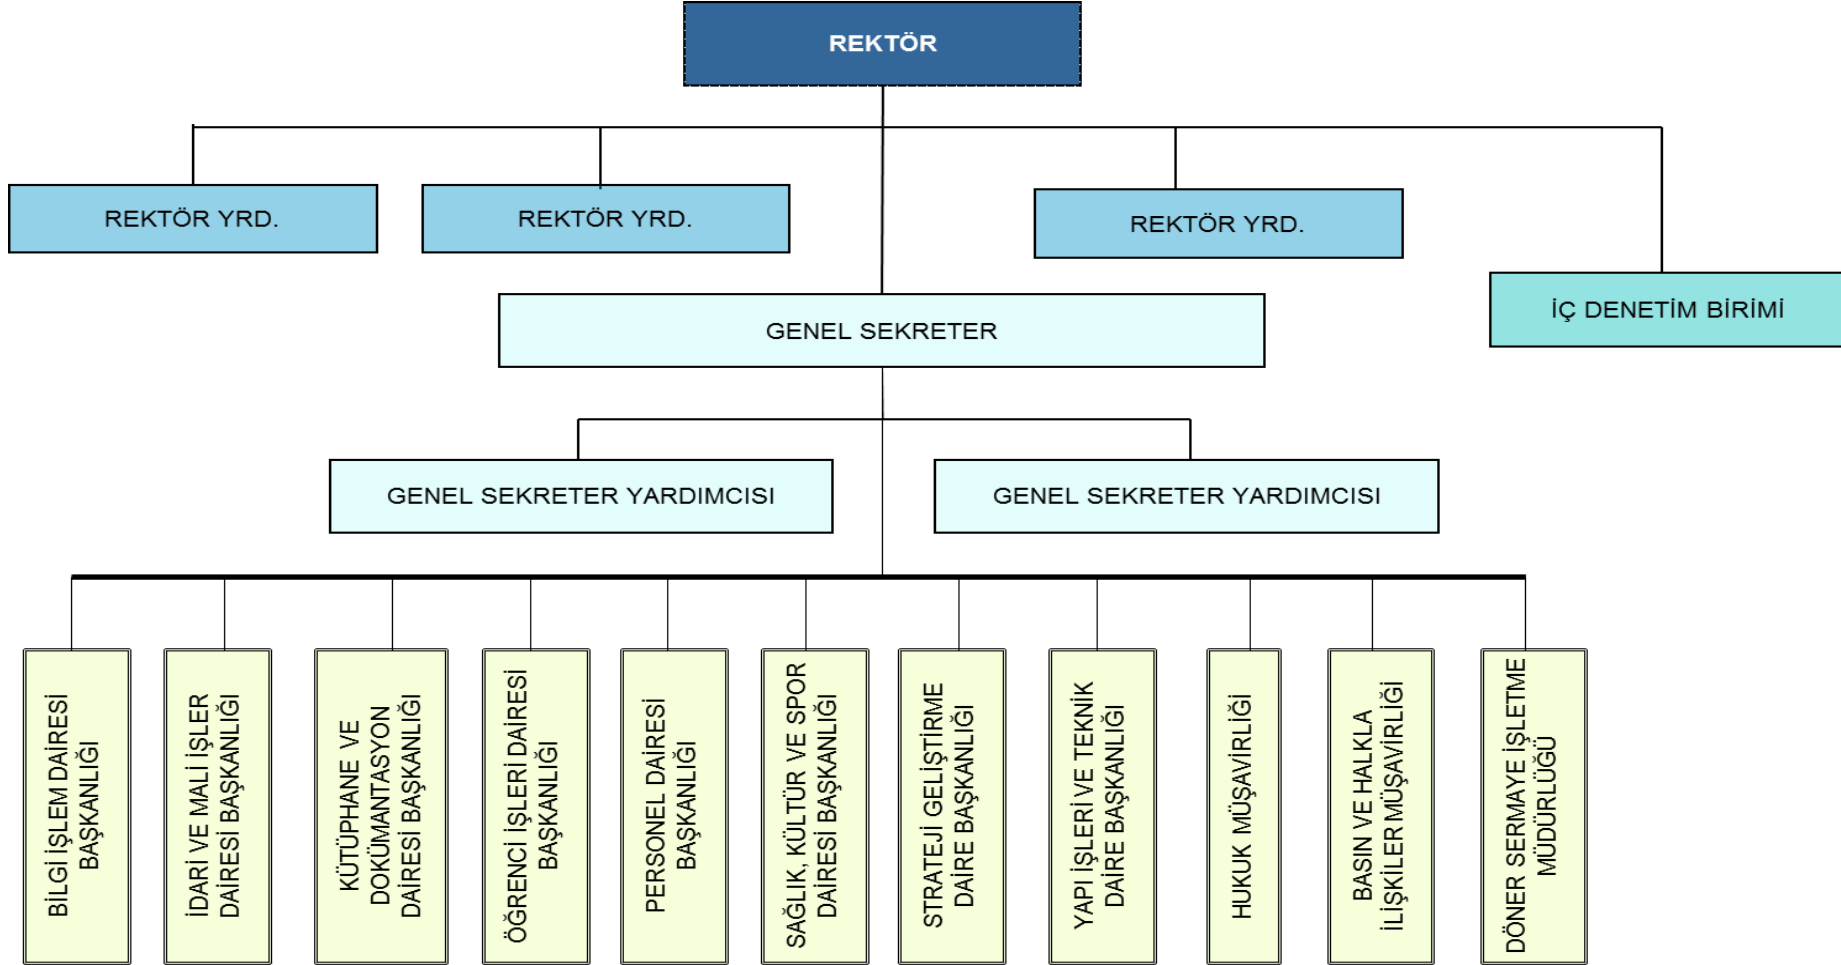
REKTÖR

REKTÖR YRD.

REKTÖR YRD.

REKTÖR YRD.

İÇ DENETİM BİRİMİ

GENEL SEKRETER

GENEL SEKRETER YARDIMCISI

GENEL SEKRETER YARDIMCISI

BİLGİ İŞLEM DAİRESİ BAŞKANLIĞI

İDARİ VE MALİ İŞLER DAİRESİ BAŞKANLIĞI

KÜTÜPHANE VE DOKÜMANTASYON DAİRESİ BAŞKANLIĞI

ÖĞRENCİ İŞLERİ DAİRESİ BAŞKANLIĞI

PERSONEL DAİRESİ BAŞKANLIĞI

SAĞLIK, KÜLTÜR VE SPOR DAİRESİ BAŞKANLIĞI

STRATEJİ GELİŞTİRME DAİRE BAŞKANLIĞI

YAPI İŞLERİ VE TEKNİK DAİRE BAŞKANLIĞI

HUKUK MÜŞAVİRLİĞİ

BASIN VE HALKLA İLİŞKİLER MÜŞAVİRLİĞİ

DÖNER SERMAYE İŞLETME MÜDÜRLÜĞÜ